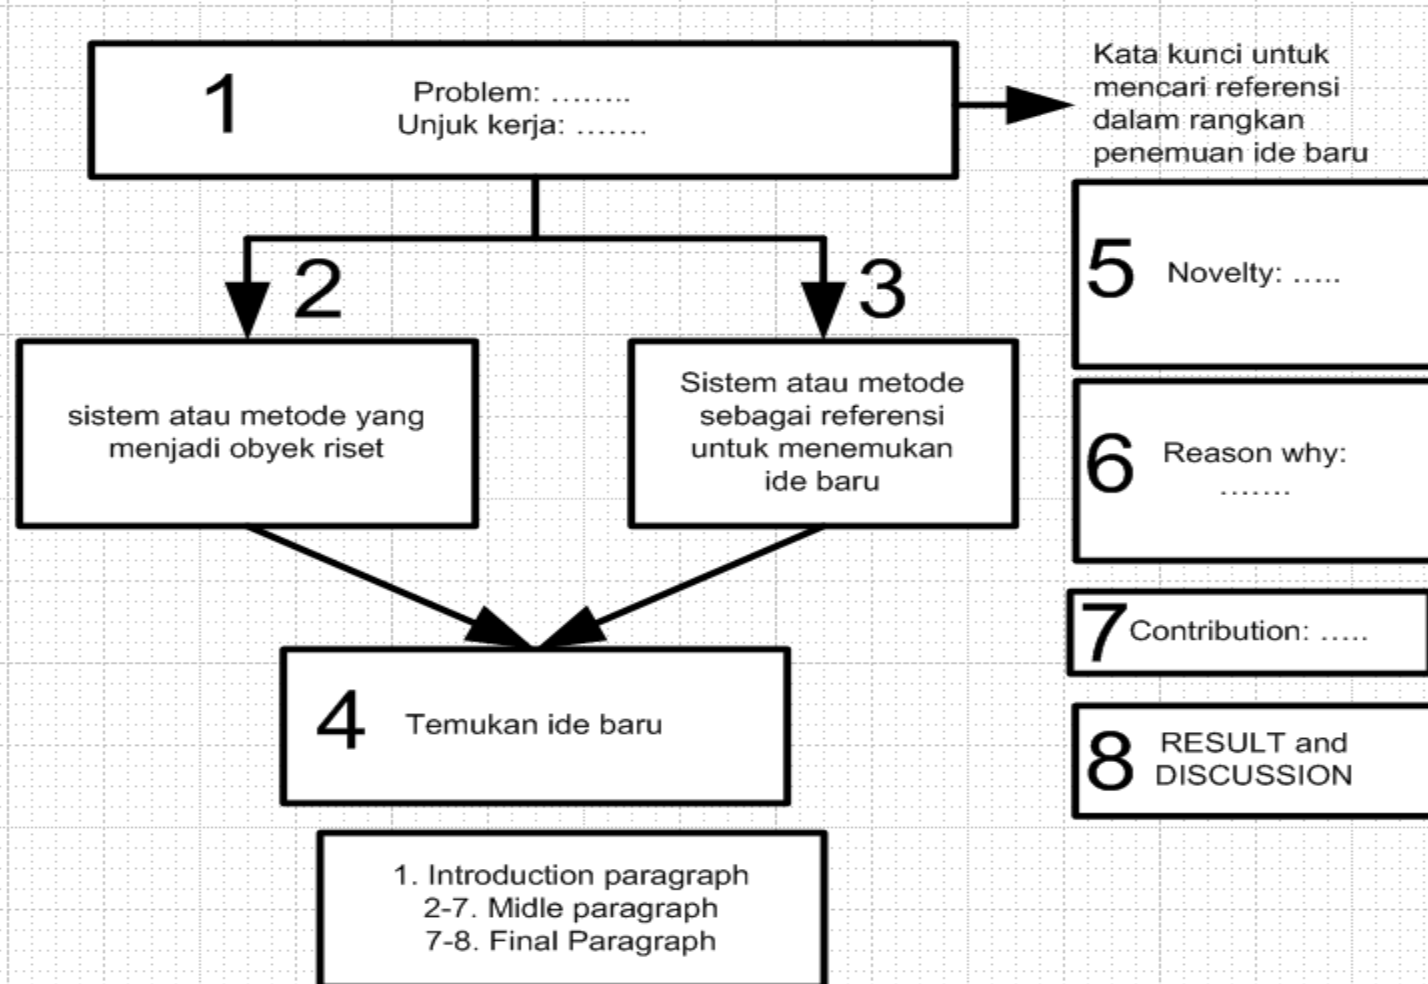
1
Problem: ……..
Unjuk kerja: …….

Kata kunci untuk mencari referensi dalam rangkan penemuan ide baru

2
sistem atau metode yang menjadi obyek riset

3
Sistem atau metode sebagai referensi untuk menemukan ide baru

4
Temukan ide baru

5
Novelty: …..

6
Reason why: …….

7
Contribution: …..

8
RESULT and DISCUSSION

1. Introduction paragraph
2-7. Midle paragraph
7-8. Final Paragraph